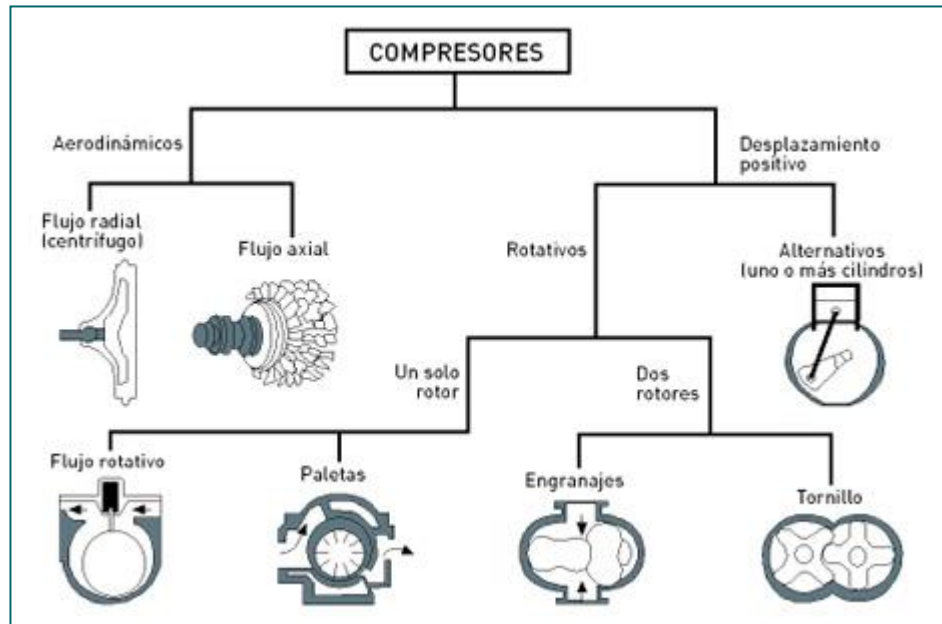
COMPRESORES

Aerodinámicos

Desplazamiento positivo

Flujo radial (centrífugo)

Flujo axial

Rotativos

Alternativos (uno o más cilindros)

Un solo rotor

Dos rotores

Flujo rotativo

Paletas

Engranajes

Tornillo